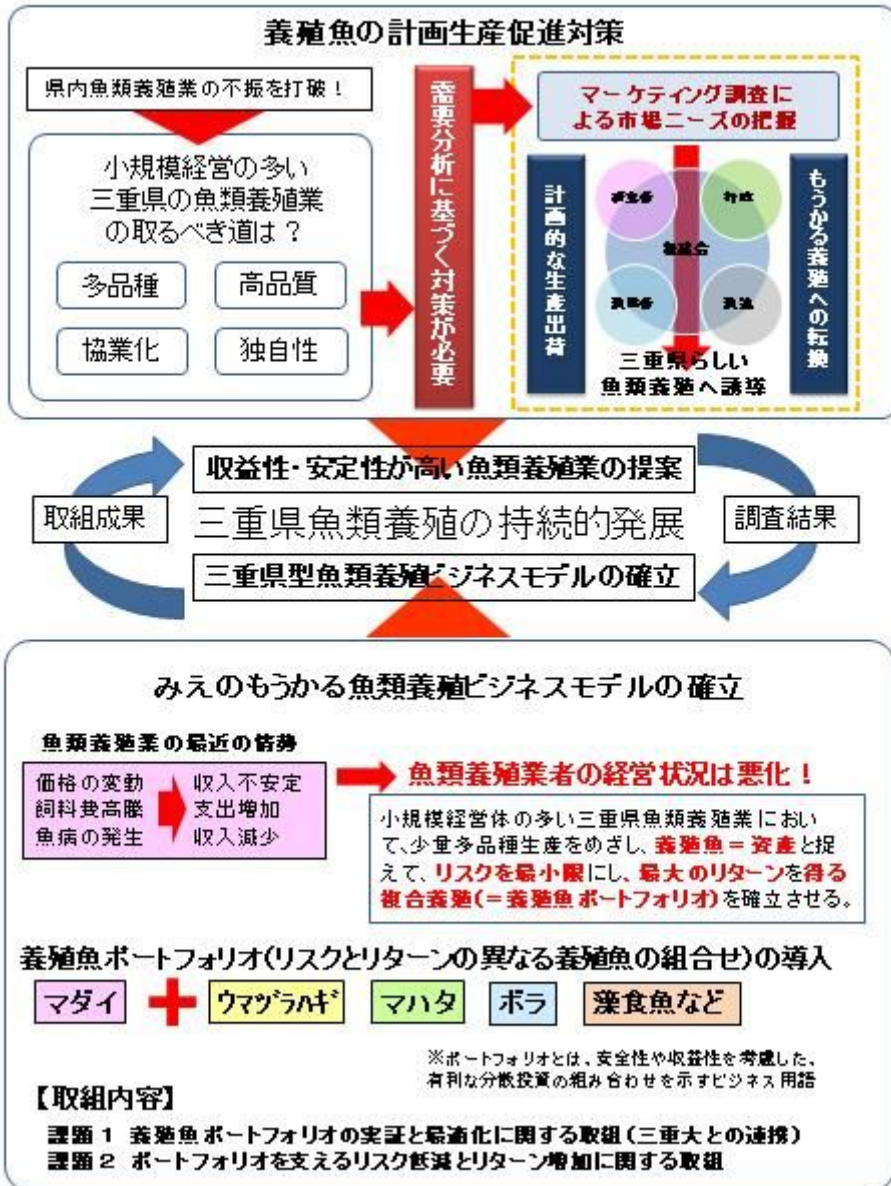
養殖魚の計画生産促進対策

県内魚類養殖業の不振を打破！

小規模経営の多い三重県の魚類養殖業の取るべき道は？

多品種
高品質
協業化
独自性

需要分析に基づく対策が必要

マーケティング調査による市場ニーズの把握

計画的な生産出荷

研究者
行政
融合
養殖者
流通

もうかる養殖への転換

三重県らしい魚類養殖へ誘導

収益性・安定性が高い魚類養殖業の提案

取組成果

三重県魚類養殖の持続的発展

調査結果

三重県型魚類養殖ビジネスモデルの確立

みえのもうかる魚類養殖ビジネスモデルの確立

魚類養殖業の最近の情勢

価格の変動
飼料費高騰
魚病の発生

収入不安定
支出増加
収入減少

魚類養殖業者の経営状況は悪化！

小規模経営体の多い三重県魚類養殖業において、少量多品種生産をめざし、養殖魚＝資産と捉えて、リスクを最小限にし、最大のリターンを得る複合養殖(＝養殖魚ポートフォリオ)を確立させる。

養殖魚ポートフォリオ(リスクとリターンの異なる養殖魚の組合せ)の導入

マダイ
ウマヅラハギ
マハタ
ボラ
藻食魚など

※ポートフォリオとは、安全性や収益性を考慮した、有利な分散投資の組み合わせを示すビジネス用語

【取組内容】

課題１ 養殖魚ポートフォリオの実証と最適化に関する取組(三重大との連携)
課題２ ポートフォリオを支えるリスク低減とリターン増加に関する取組